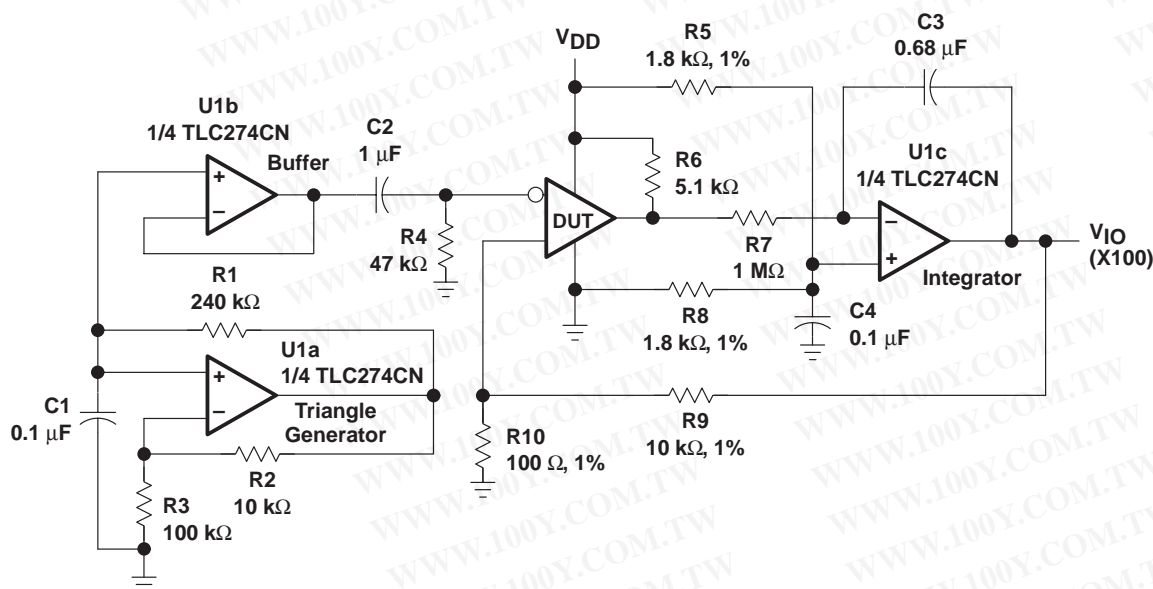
U1b
1/4 TLC274CN
+
−
Buffer
C2
1 μF
R4
47 kΩ
R1
240 kΩ
C1
0.1 μF
U1a
1/4 TLC274CN
+
−
Triangle Generator
R2
10 kΩ
R3
100 kΩ
$V_{DD}$
R5
1.8 kΩ, 1%
R6
5.1 kΩ
DUT
R7
1 MΩ
R8
1.8 kΩ, 1%
R9
10 kΩ, 1%
R10
100 Ω, 1%
C3
0.68 μF
U1c
1/4 TLC274CN
−
+
Integrator
C4
0.1 μF
$V_{IO}$
(X100)
WWW.100Y.COM.TW